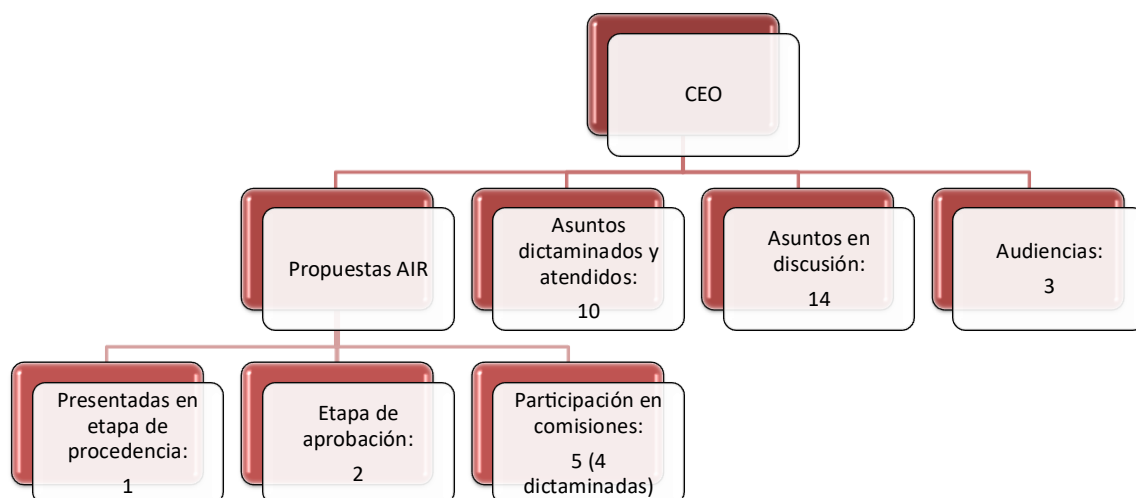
CEO

Propuestas AIR

Asuntos dictaminados y atendidos:
10

Asuntos en discusión:
14

Audiencias:
3

Presentadas en etapa de procedencia:
1

Etapa de aprobación:
2

Participación en comisiones:
5 (4 dictaminadas)